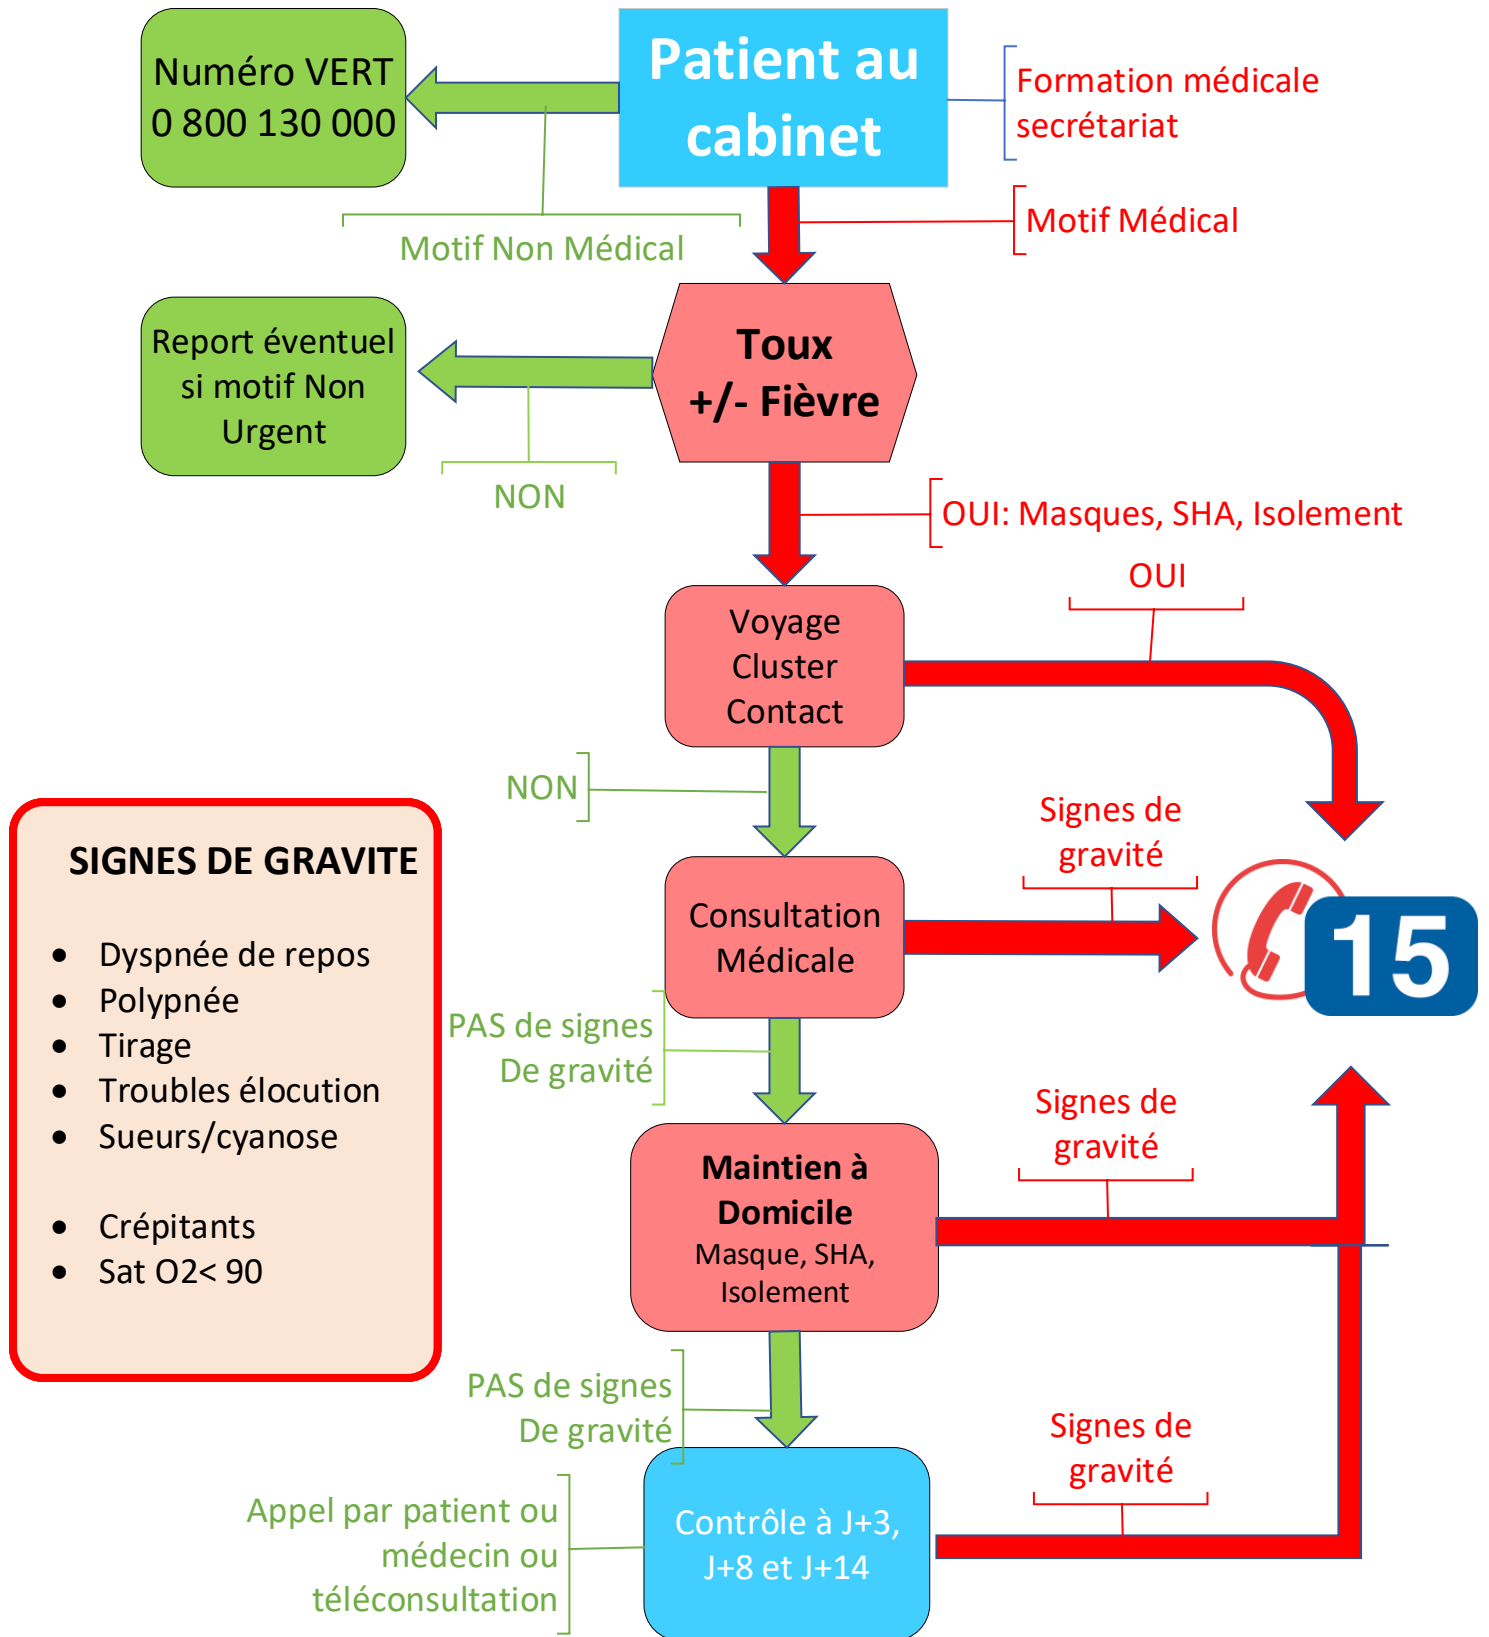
Numéro VERT
0 800 130 000

Patient au cabinet

Formation médicale
secrétariat

Motif Non Médical

Motif Médical

Report éventuel si motif Non Urgent

Toux
+/- Fièvre

NON

OUI: Masques, SHA, Isolement

OUI

Voyage
Cluster
Contact

NON

Signes de gravité

SIGNES DE GRAVITE

- Dyspnée de repos
- Polypnée
- Tirage
- Troubles élocution
- Sueurs/cyanose

- Crépitants
- Sat O2< 90

Consultation Médicale

15

PAS de signes
De gravité

Signes de gravité

Maintien à Domicile
Masque, SHA, Isolement

PAS de signes
De gravité

Signes de gravité

Appel par patient ou médecin ou téléconsultation

Contrôle à J+3, J+8 et J+14